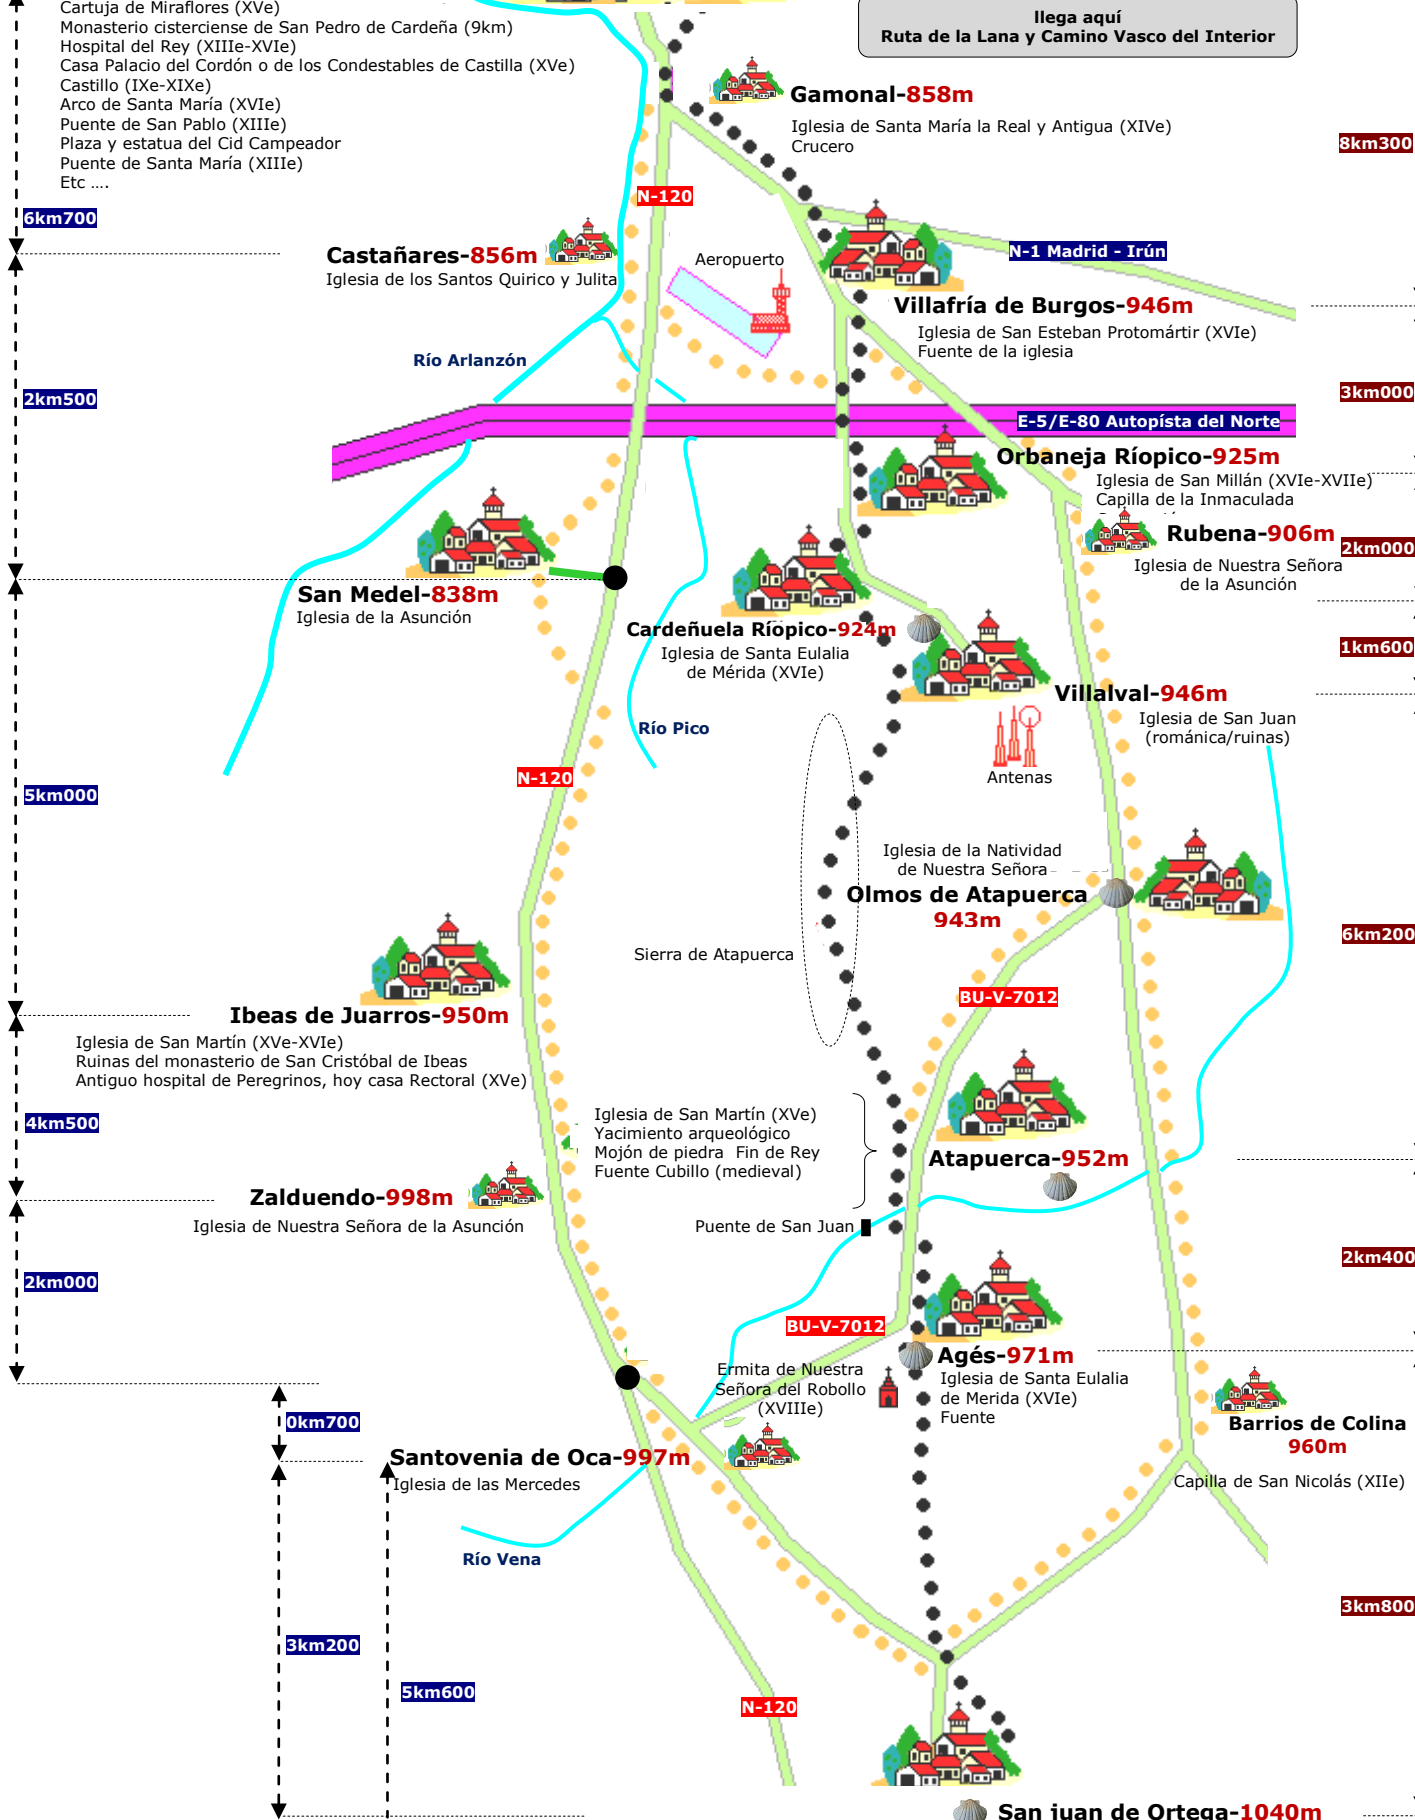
Cartuja de Miraflores (XVe)
Monasterio cisterciense de San Pedro de Cardeña (9km)
Hospital del Rey (XIIIe-XVIe)
Casa Palacio del Cordón o de los Condestables de Castilla (XVe)
Castillo (IXe-XIXe)
Arco de Santa María (XVIe)
Puente de San Pablo (XIIIe)
Plaza y estatua del Cid Campeador
Puente de Santa María (XIIIe)
Etc ....

llega aquí
Ruta de la Lana y Camino Vasco del Interior

Gamonal-858m
Iglesia de Santa María la Real y Antigua (XIVe)
Crucero

8km300

6km700

N-120

Castañares-856m
Iglesia de los Santos Quirico y Julita

Aeropuerto

N-1 Madrid - Irún

Villafría de Burgos-946m
Iglesia de San Esteban Protomártir (XVIe)
Fuente de la iglesia

Río Arlanzón

2km500

3km000

E-5/E-80 Autopista del Norte

Orbaneja Riópico-925m
Iglesia de San Millán (XVIe-XVIIe)
Capilla de la Inmaculada

Rubena-906m
Iglesia de Nuestra Señora de la Asunción

2km000

San Medel-838m
Iglesia de la Asunción

Cardeñuela Riópico-924m
Iglesia de Santa Eulalia de Mérida (XVIe)

1km600

Villalval-946m
Iglesia de San Juan (románica/ruinas)

Río Pico

Antenas

N-120

5km000

Iglesia de la Natividad de Nuestra Señora
Olmos de Atapuerca
943m

6km200

Sierra de Atapuerca

BU-V-7012

Ibeas de Juarros-950m
Iglesia de San Martín (XVe-XVIe)
Ruinas del monasterio de San Cristóbal de Ibeas
Antiguo hospital de Peregrinos, hoy casa Rectoral (XVe)

4km500

Iglesia de San Martín (XVe)
Yacimiento arqueológico
Mojón de piedra Fin de Rey
Fuente Cubillo (medieval)

Atapuerca-952m

Zalduendo-998m
Iglesia de Nuestra Señora de la Asunción

Puente de San Juan

2km000

2km400

BU-V-7012

Agés-971m
Iglesia de Santa Eulalia de Merida (XVIe)
Fuente

Ermita de Nuestra Señora del Robollo (XVIIIe)

Barrios de Colina
960m
Capilla de San Nicolás (XIIe)

0km700

Santovenia de Oca-997m
Iglesia de las Mercedes

Río Vena

3km800

3km200

5km600

N-120

San juan de Ortega-1040m